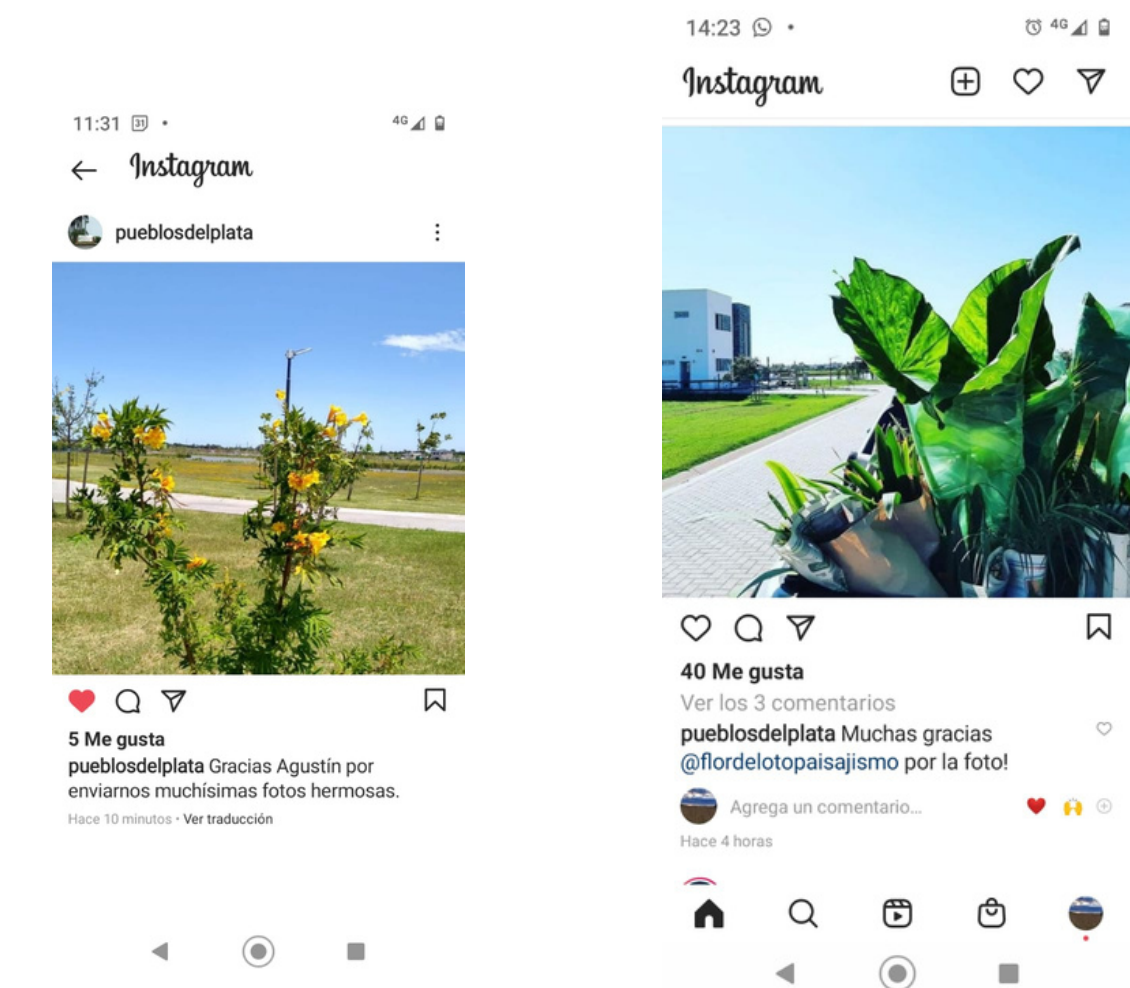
11:31 31 •

4G

Instagram

pueblosdelplata

5 Me gusta

pueblosdelplata Gracias Agustín por enviarnos muchísimas fotos hermosas.

Hace 10 minutos • Ver traducción

14:23 •

4G

Instagram

40 Me gusta

Ver los 3 comentarios

pueblosdelplata Muchas gracias @flordelotopaisajismo por la foto!

Agrega un comentario...

Hace 4 horas